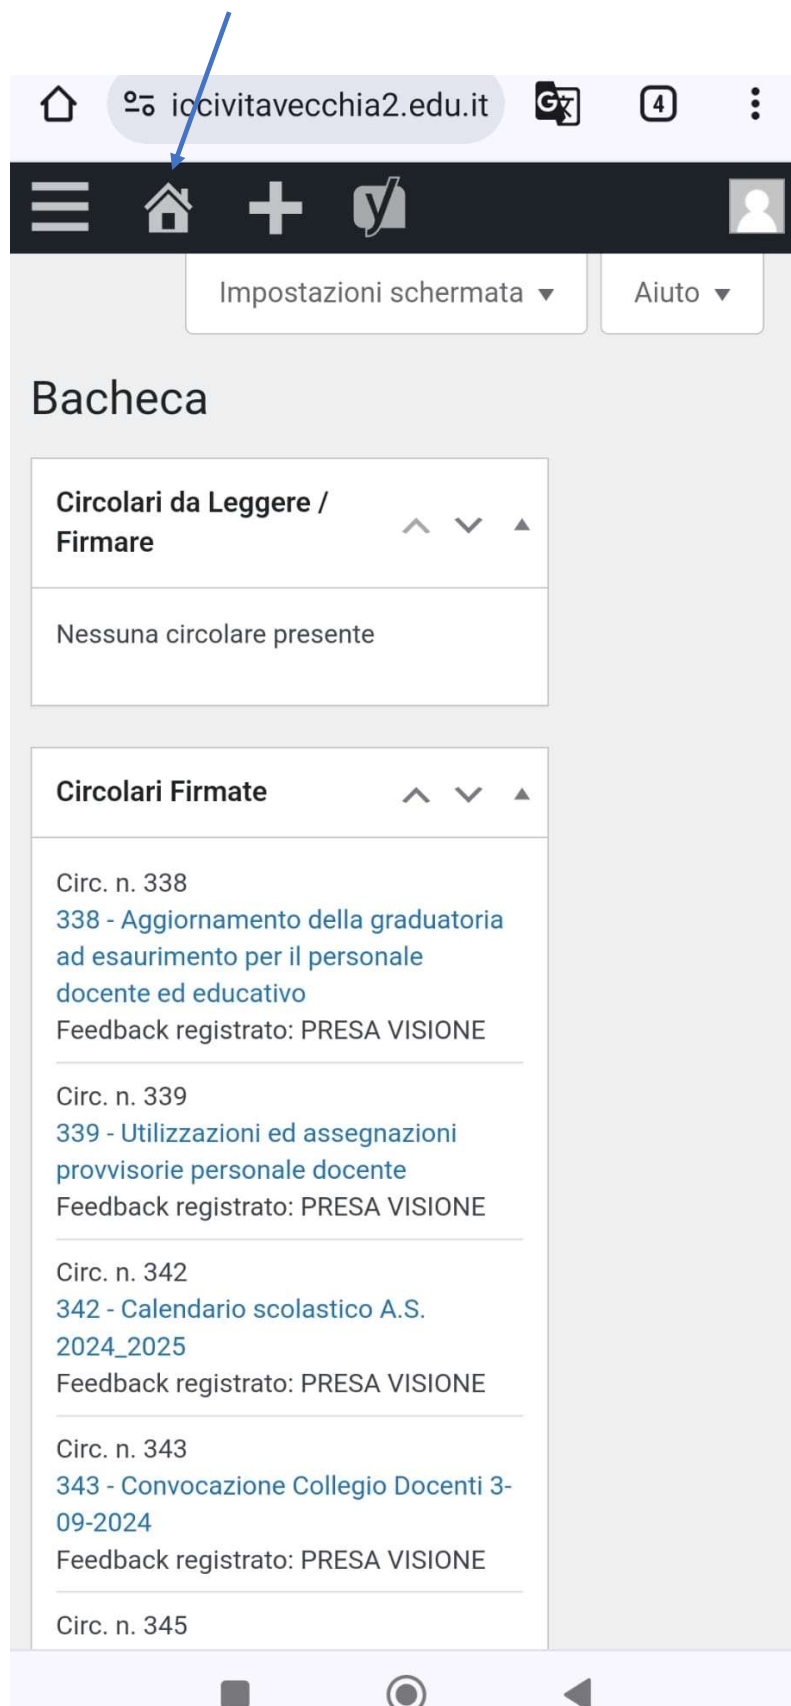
iccivitavecchia2.edu.it

4

Impostazioni schermata ▼

Aiuto ▼

Bacheca

Circolari da Leggere / Firmare

Nessuna circolare presente

Circolari Firmate

Circ. n. 338
338 - Aggiornamento della graduatoria ad esaurimento per il personale docente ed educativo
Feedback registrato: PRESA VISIONE

Circ. n. 339
339 - Utilizzazioni ed assegnazioni provvisorie personale docente
Feedback registrato: PRESA VISIONE

Circ. n. 342
342 - Calendario scolastico A.S. 2024_2025
Feedback registrato: PRESA VISIONE

Circ. n. 343
343 - Convocazione Collegio Docenti 3-09-2024
Feedback registrato: PRESA VISIONE

Circ. n. 345